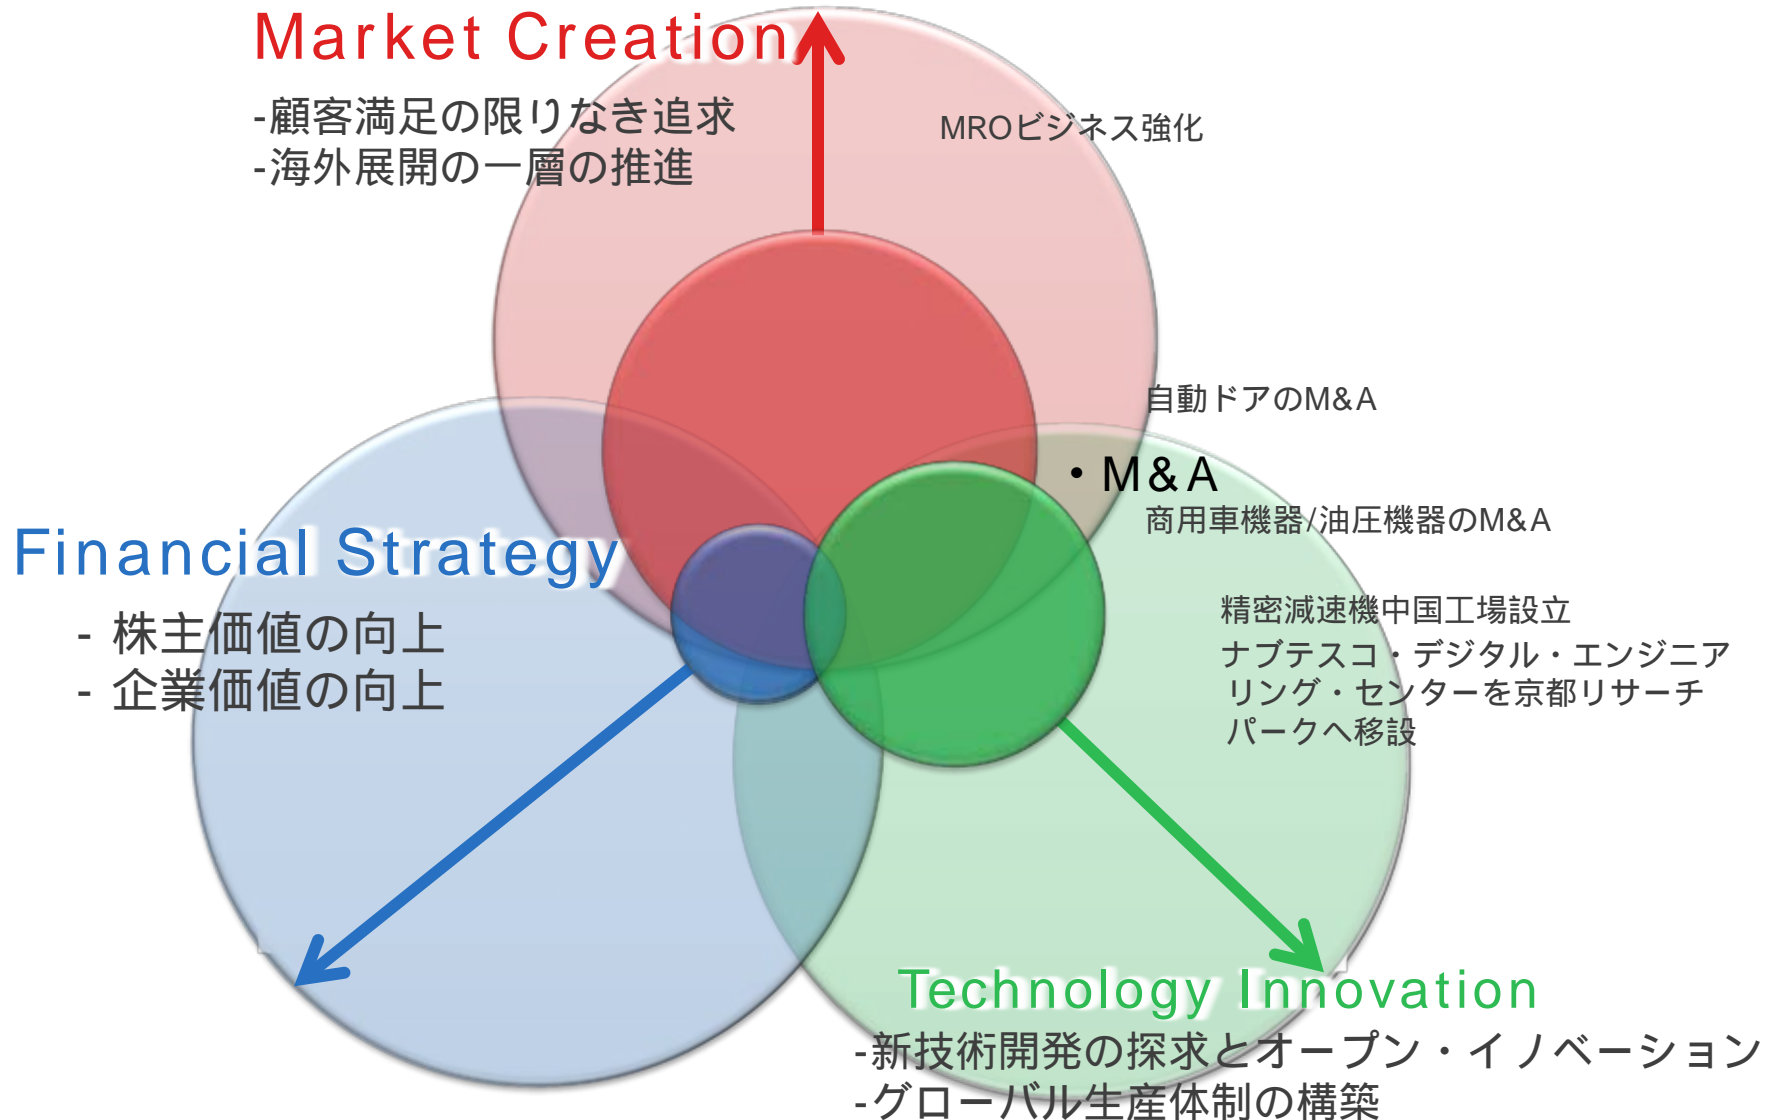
Market Creation
-顧客満足の限りなき追求
-海外展開の一層の推進

MROビジネス強化

自動ドアのM&A

• M&A

商用車機器/油圧機器のM&A

Financial Strategy
- 株主価値の向上
- 企業価値の向上

精密減速機中国工場設立
ナブテスコ・デジタル・エンジニアリング・センターを京都リサーチパークへ移設

Technology Innovation
-新技術開発の探求とオープン・イノベーション
-グローバル生産体制の構築